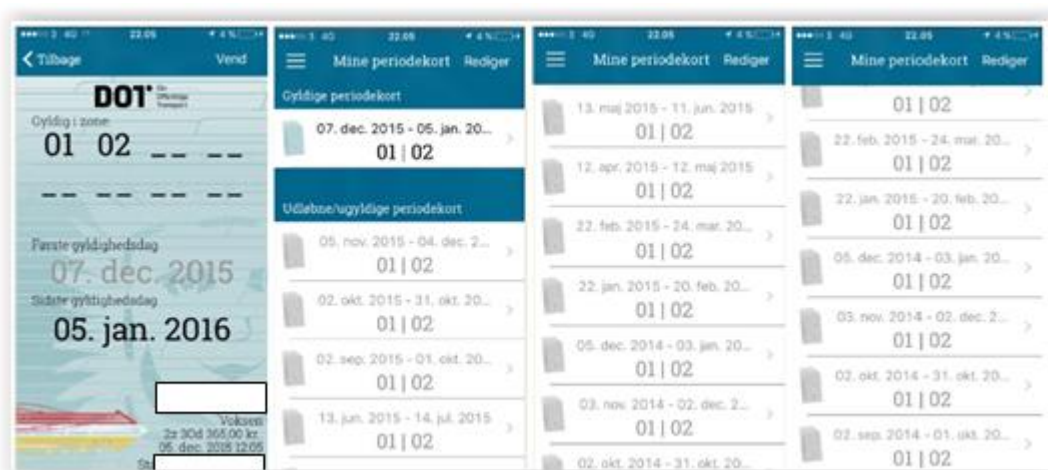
22.05

Tilbage Vend

DOT

Gyldig i zone:
01 02 __ __
__ __ __ __

Første gyldighedsdag
07. dec. 2015
Sidste gyldighedsdag
05. jan. 2016

Voksen
2z 30d 365,00 kr.
06. dec. 2015 12:05

22.05

Mine periodekort Rediger

Gyldige periodekort

07. dec. 2015 - 05. jan. 20...
01 | 02

Udløbne/ugyldige periodekort

05. nov. 2015 - 04. dec. 2...
01 | 02

02. okt. 2015 - 31. okt. 20...
01 | 02

02. sep. 2015 - 01. okt. 20...
01 | 02

13. jun. 2015 - 14. jul. 2015
01 | 02

22.05

Mine periodekort Rediger

13. maj 2015 - 11. jun. 2015
01 | 02

12. apr. 2015 - 12. maj 2015
01 | 02

22. feb. 2015 - 24. mar. 20...
01 | 02

22. jan. 2015 - 20. feb. 20...
01 | 02

05. dec. 2014 - 03. jan. 20...
01 | 02

03. nov. 2014 - 02. dec. 2...
01 | 02

02. okt. 2014 - 31. okt. 20...

22.05

Mine periodekort Rediger

01 | 02

22. feb. 2015 - 24. mar. 20...
01 | 02

22. jan. 2015 - 20. feb. 20...
01 | 02

05. dec. 2014 - 03. jan. 20...
01 | 02

03. nov. 2014 - 02. dec. 2...
01 | 02

02. okt. 2014 - 31. okt. 20...
01 | 02

02. sep. 2014 - 01. okt. 20...
01 | 02